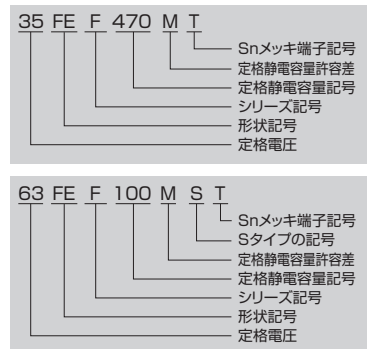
35 FE F 470 M T

Snメッキ端子記号
定格静電容量許容差
定格静電容量記号
シリーズ記号
形状記号
定格電圧

63 FE F 100 M S T

Snメッキ端子記号
Sタイプの記号
定格静電容量許容差
定格静電容量記号
シリーズ記号
形状記号
定格電圧